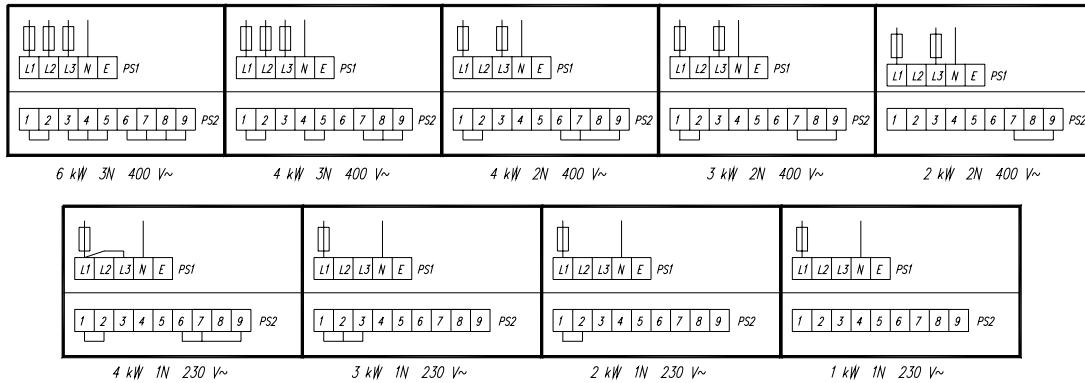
L1 L2 L3 N E PS1
1 2 3 4 5 6 7 8 9 PS2
6 kW 3N 400 V~

L1 L2 L3 N E PS1
1 2 3 4 5 6 7 8 9 PS2
4 kW 3N 400 V~

L1 L2 L3 N E PS1
1 2 3 4 5 6 7 8 9 PS2
4 kW 2N 400 V~

L1 L2 L3 N E PS1
1 2 3 4 5 6 7 8 9 PS2
3 kW 2N 400 V~

L1 L2 L3 N E PS1
1 2 3 4 5 6 7 8 9 PS2
2 kW 2N 400 V~

L1 L2 L3 N E PS1
1 2 3 4 5 6 7 8 9 PS2
4 kW 1N 230 V~

L1 L2 L3 N E PS1
1 2 3 4 5 6 7 8 9 PS2
3 kW 1N 230 V~

L1 L2 L3 N E PS1
1 2 3 4 5 6 7 8 9 PS2
2 kW 1N 230 V~

L1 L2 L3 N E PS1
1 2 3 4 5 6 7 8 9 PS2
1 kW 1N 230 V~